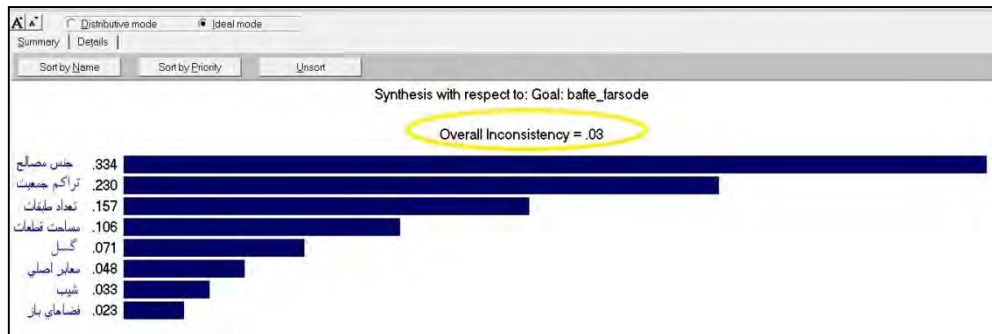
A A Distributive mode Ideal mode

Summary | Details

Sort by Name | Sort by Priority | Unsort

Synthesis with respect to: Goal: bafte_farsode

Overall Inconsistency = .03

جنس مصالح .334
تراکم جمعیت .230
تعداد طبقات .157
مساحت قطعات .106
گسل .071
معابر اصلی .048
شیب .033
فضاهای باز .023